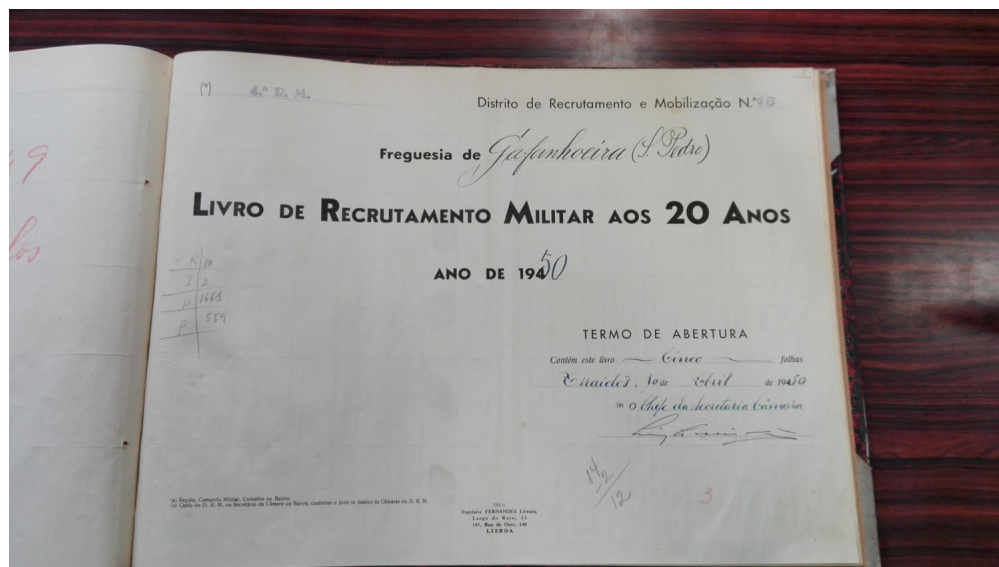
9

los

(a) 4.ª R. M.

Distrito de Recrutamento e Mobilização N.º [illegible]

Freguesia de Gafanhoeira (S. Pedro)

LIVRO DE RECRUTAMENTO MILITAR AOS 20 ANOS

ANO DE 1950

R 10
I 2
M 1663
P 559

TERMO DE ABERTURA

Contém este livro — Cinco — folhas

Arraiolos, 10 de Abril de 1950

(b) O Chefe da Secretaria Camara

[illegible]

14/12

3

(a) Região, Comando Militar, Concelho ou Bairro.
(b) Chefe do D. R. M. ou Secretário da Câmara ou Bairro, conforme o livro se destine às Câmaras ou D. R. M.

Offic.
Papelaria FERNANDES Livraria
Largo do Rato, 13
141, Rua do Ouro, 145
LISBOA